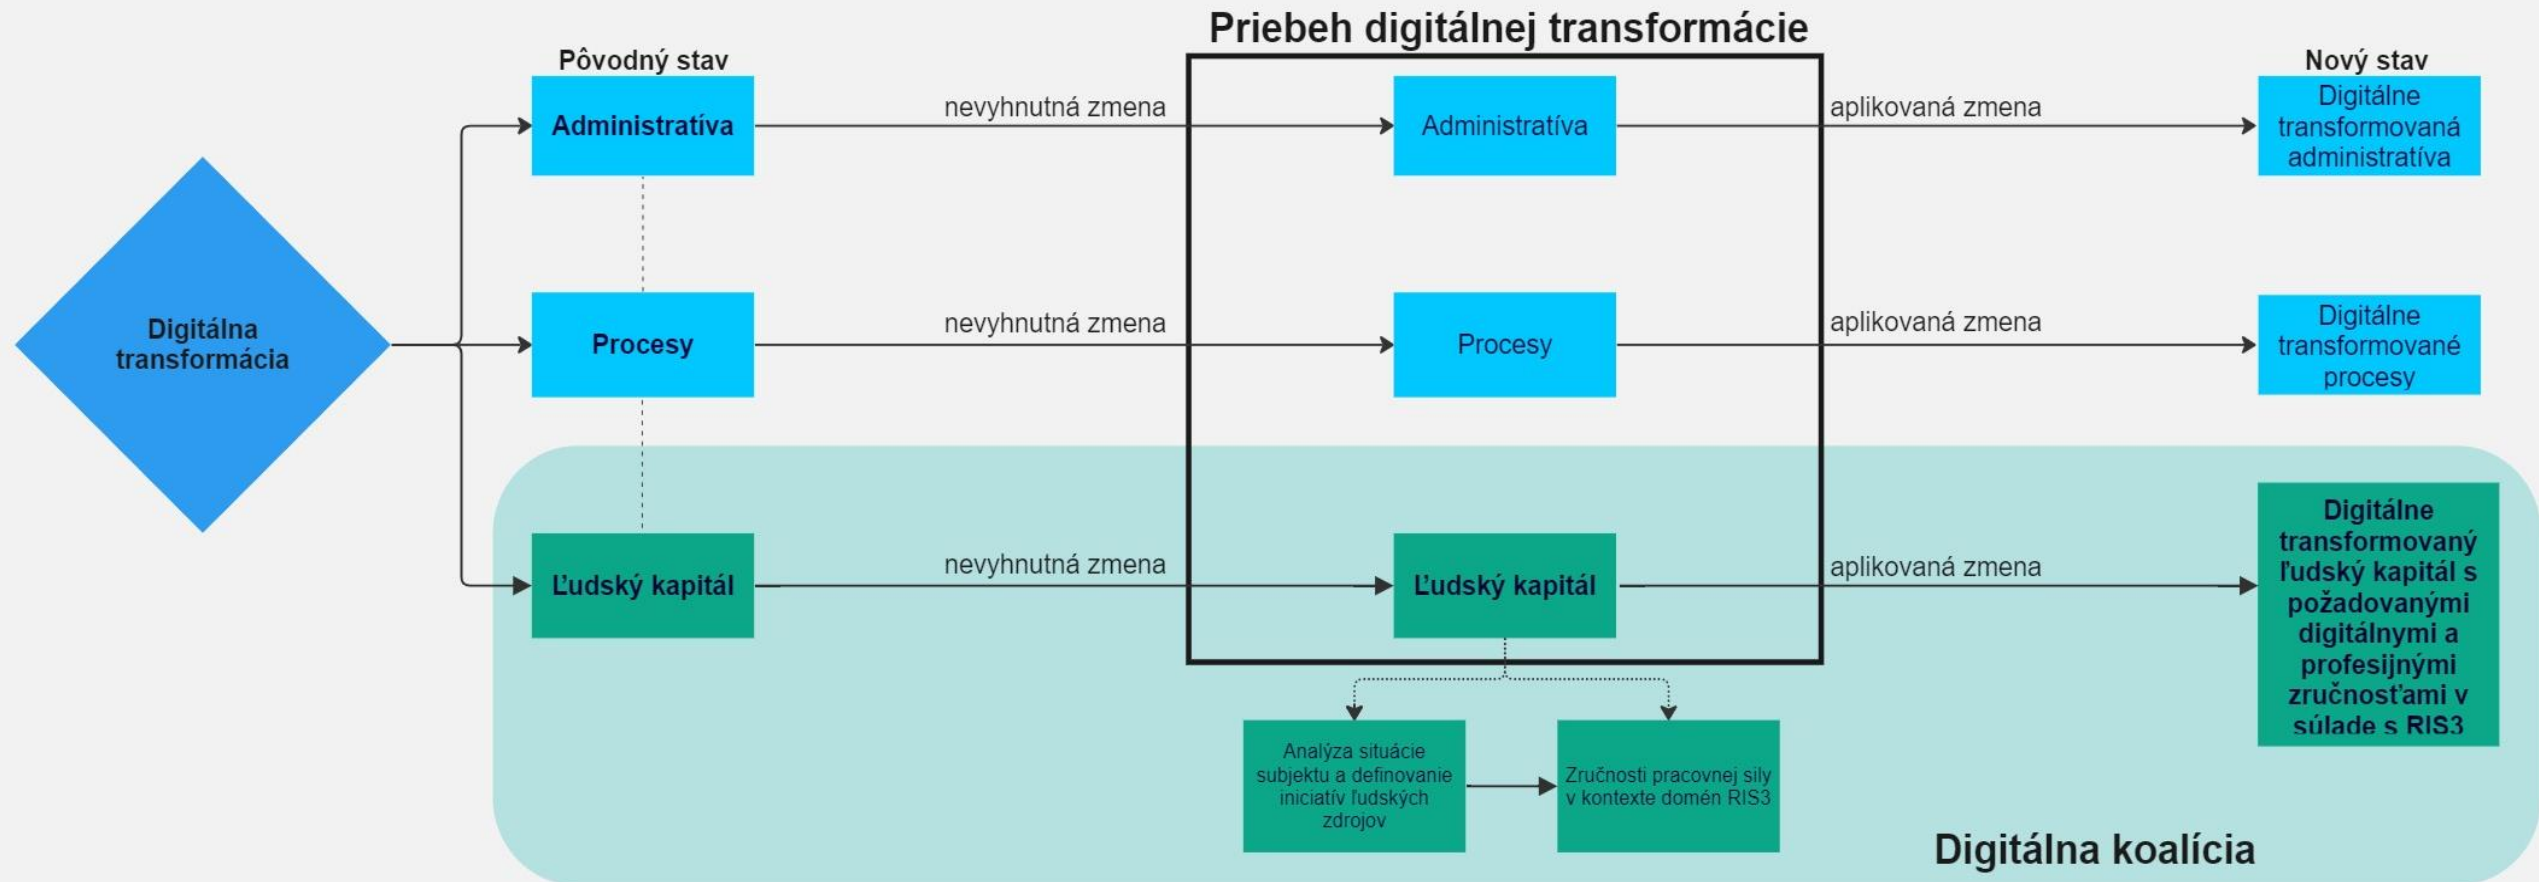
Priebeh digitálnej transformácie

Pôvodný stav

Nový stav

Digitálna transformácia

Administratíva

nevyhnutná zmena

Administratíva

aplikovaná zmena

Digitálne transformovaná administratíva

Procesy

nevyhnutná zmena

Procesy

aplikovaná zmena

Digitálne transformované procesy

Ľudský kapitál

nevyhnutná zmena

Ľudský kapitál

aplikovaná zmena

Digitálne transformovaný ľudský kapitál s požadovanými digitálnymi a profesijnými zručnosťami v súlade s RIS3

Analýza situácie subjektu a definovanie iniciatív ľudských zdrojov

Zručnosti pracovnej sily v kontexte domén RIS3

Digitálna koalícia